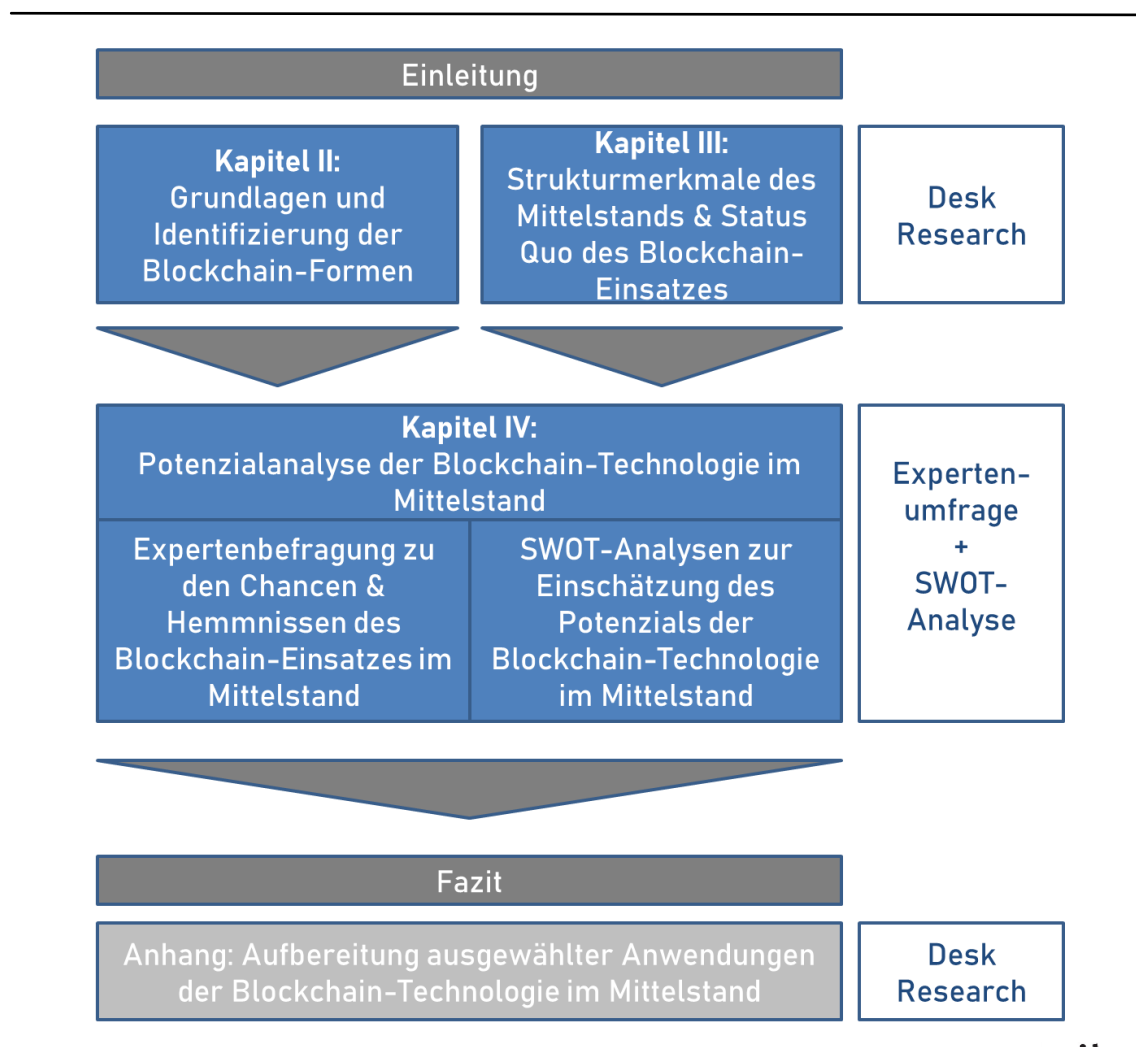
Einleitung

**Kapitel II:**
Grundlagen und Identifizierung der Blockchain-Formen

**Kapitel III:**
Strukturmerkmale des Mittelstands & Status Quo des Blockchain-Einsatzes

Desk Research

**Kapitel IV:**
Potenzialanalyse der Blockchain-Technologie im Mittelstand

Expertenbefragung zu den Chancen & Hemmnissen des Blockchain-Einsatzes im Mittelstand

SWOT-Analysen zur Einschätzung des Potenzials der Blockchain-Technologie im Mittelstand

Expertenumfrage + SWOT-Analyse

Fazit

Anhang: Aufbereitung ausgewählter Anwendungen der Blockchain-Technologie im Mittelstand

Desk Research